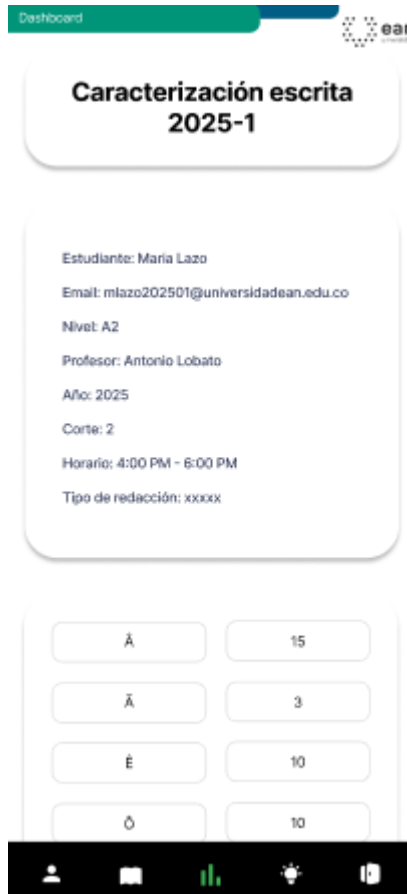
Dashboard

ean

Caracterización escrita 2025-1

Estudiante: Maria Lazo

Email: mlazo202501@universidadean.edu.co

Nivel: A2

Profesor: Antonio Lobato

Año: 2025

Corte: 2

Horario: 4:00 PM - 6:00 PM

Tipo de redacción: xxxxx

| À | 15 |
|---|---|
| Ã | 3 |
| É | 10 |
| Ô | 10 |